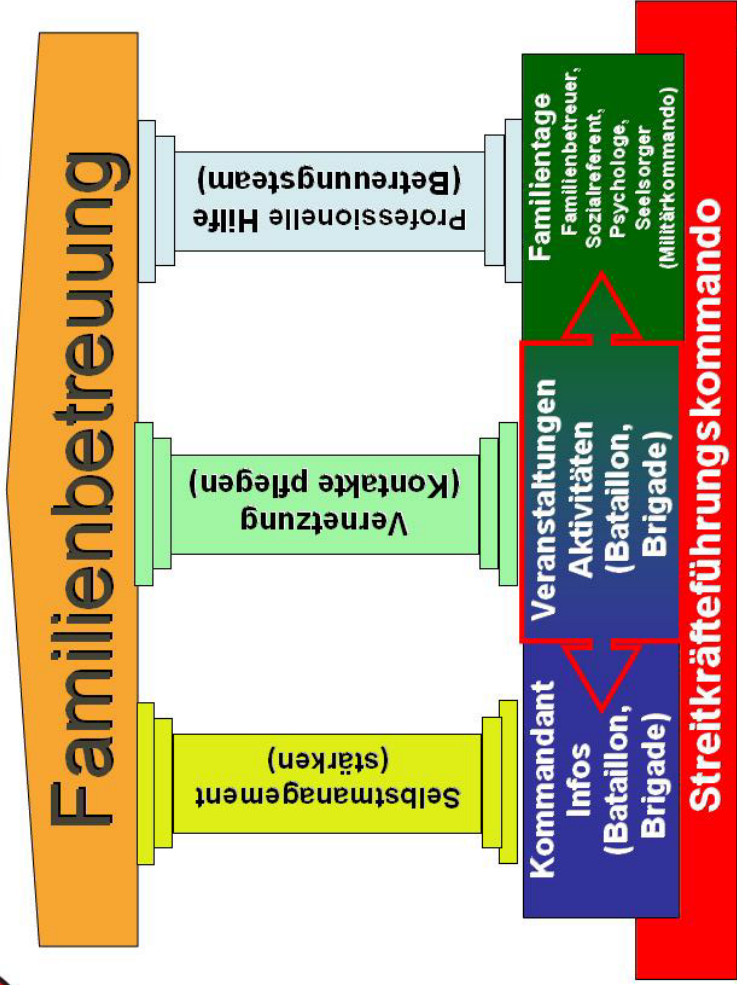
Familienbetreuung

Selbstmanagement (stärken)

Vernetzung (Kontakte pflegen)

Professionelle Hilfe (Betreuungsteam)

Kommandant Infos (Bataillon, Brigade)

Veranstaltungen Aktivitäten (Bataillon, Brigade)

Familientage Familienbetreuer, Sozialreferent, Psychologe, Seelsorger (Militärkommando)

Streitkräfteführungskommando